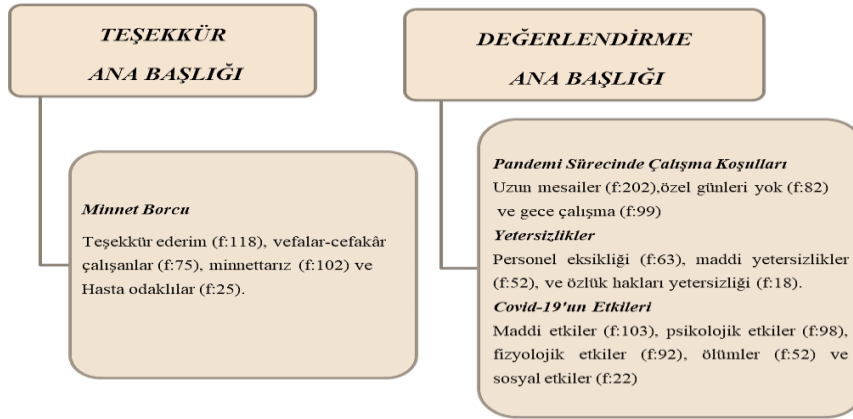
TEŞEKKÜR
ANA BAŞLIĞI

Minnet Borcu

Teşekkür ederim (f:118), vefalar-cefakâr çalışanlar (f:75), minnettarız (f:102) ve Hasta odaklılar (f:25).

DEĞERLENDİRME
ANA BAŞLIĞI

Pandemi Sürecinde Çalışma Koşulları
Uzun mesailer (f:202),özel günleri yok (f:82) ve gece çalışma (f:99)
Yetersizlikler
Personel eksikliği (f:63), maddi yetersizlikler (f:52), ve özlük hakları yetersizliği (f:18).
Covid-19'un Etkileri
Maddi etkiler (f:103), psikolojik etkiler (f:98), fizyolojik etkiler (f:92), ölümler (f:52) ve sosyal etkiler (f:22)